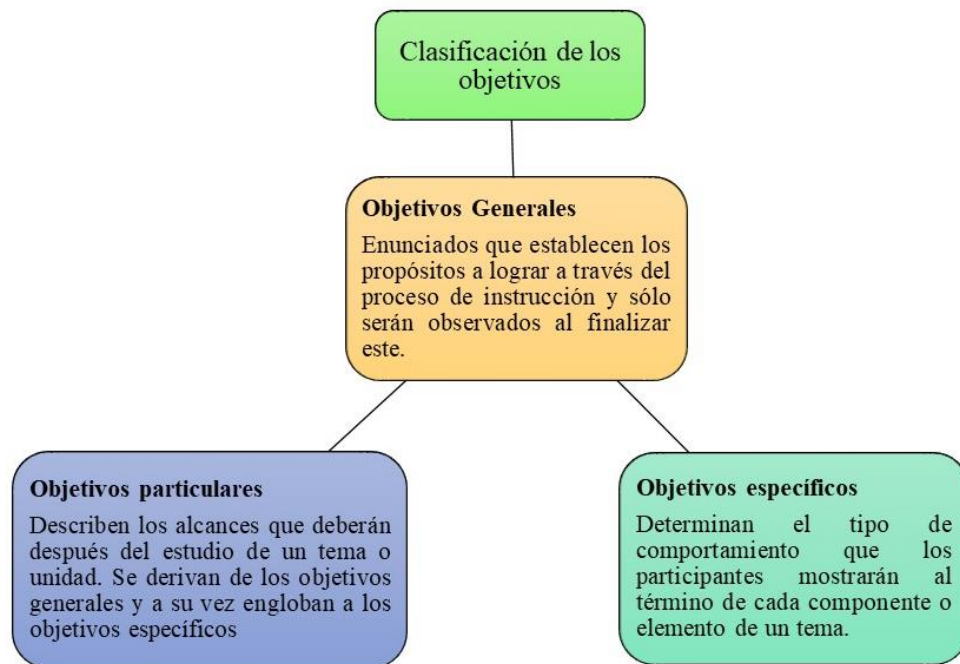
Clasificación de los objetivos

Objetivos Generales

Enunciados que establecen los propósitos a lograr a través del proceso de instrucción y sólo serán observados al finalizar este.

Objetivos particulares

Describen los alcances que deberán después del estudio de un tema o unidad. Se derivan de los objetivos generales y a su vez engloban a los objetivos específicos

Objetivos específicos

Determinan el tipo de comportamiento que los participantes mostrarán al término de cada componente o elemento de un tema.